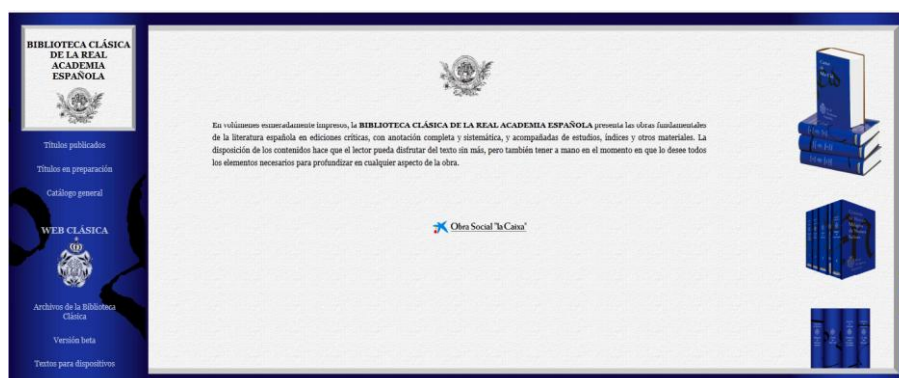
BIBLIOTECA CLÁSICA DE LA REAL ACADEMIA ESPAÑOLA

Títulos publicados

Títulos en preparación

Catálogo general

WEB CLÁSICA

Archivos de la Biblioteca Clásica

Versión beta

Textos para dispositivos

En volúmenes esmeradamente impresos, la BIBLIOTECA CLÁSICA DE LA REAL ACADEMIA ESPAÑOLA presenta las obras fundamentales de la literatura española en ediciones críticas, con anotación completa y sistemática, y acompañadas de estudios, índices y otros materiales. La disposición de los contenidos hace que el lector pueda disfrutar del texto sin más, pero también tener a mano en el momento en que lo desee todos los elementos necesarios para profundizar en cualquier aspecto de la obra.

Obra Social "la Caixa"